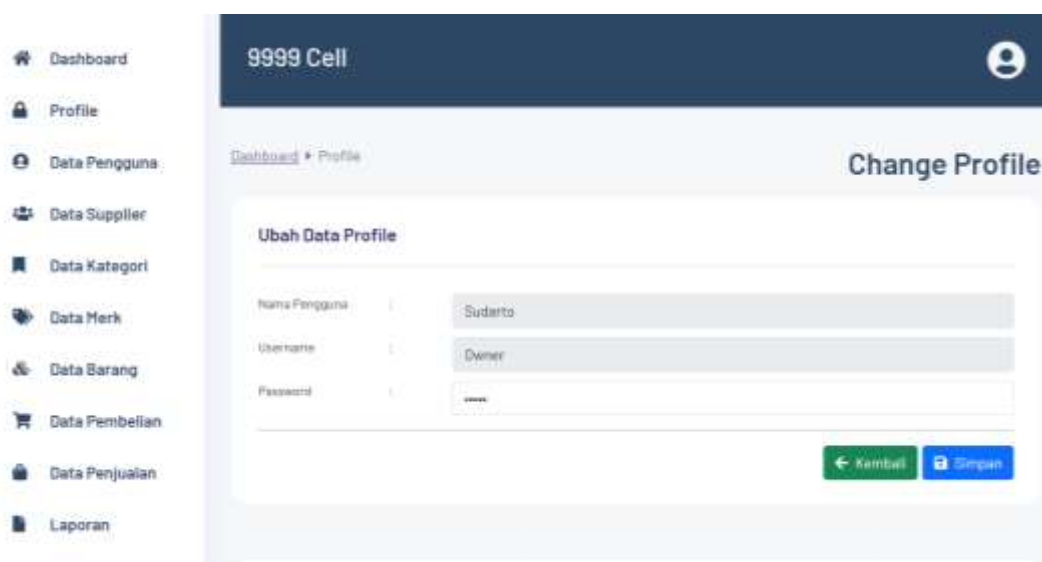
Dashboard
Profile
Data Pengguna
Data Supplier
Data Kategori
Data Merk
Data Barang
Data Pembelian
Data Penjualan
Laporan

9999 Cell

Dashboard ▸ Profile

Change Profile

Ubah Data Profile

| Nama Pengguna | : | Sudarto |
|---|---|---|
| Username | : | Owner |
| Password | : | ····· |

← Kembali
Simpan